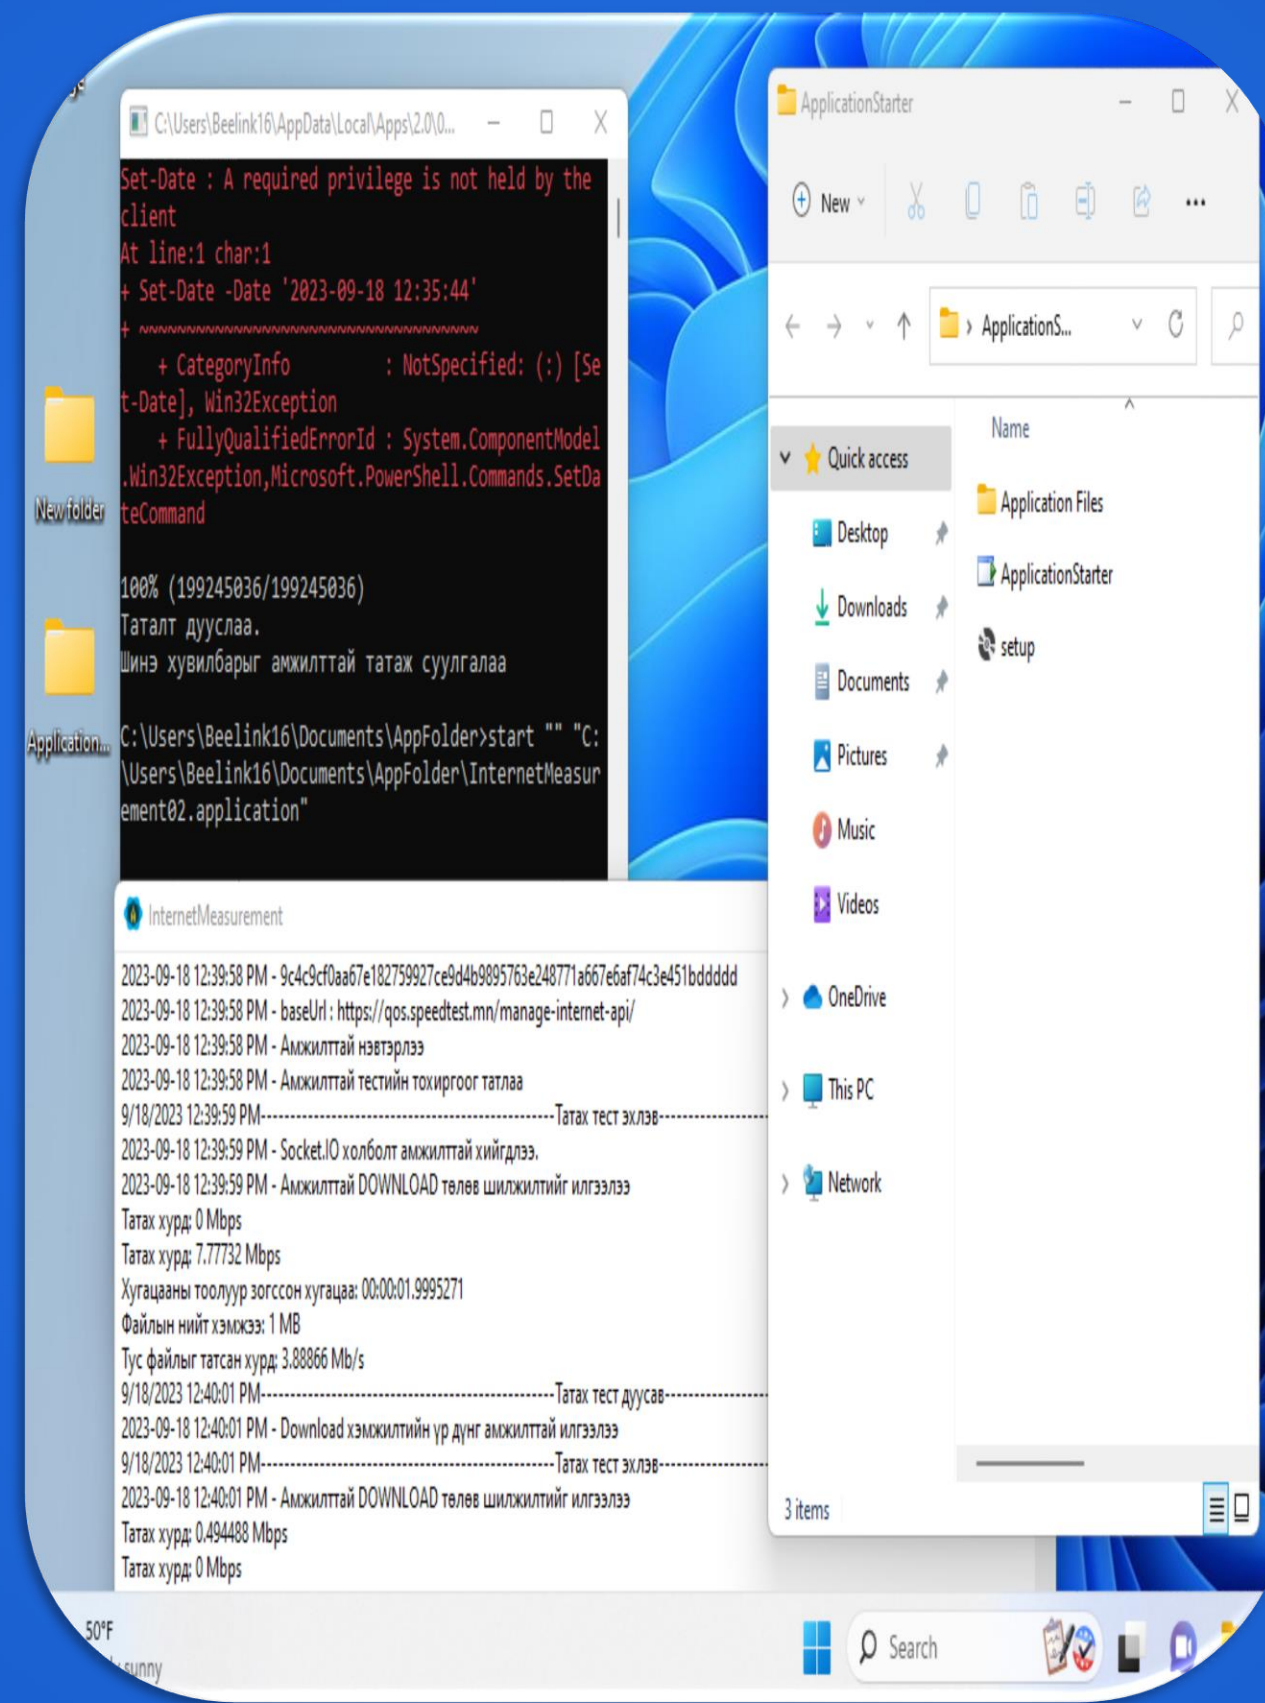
New folder

Application...

C:\Users\Beelink16\AppData\Local\Apps\2.0\0...

Set-Date : A required privilege is not held by the client
At line:1 char:1
+ Set-Date -Date '2023-09-18 12:35:44'
+ ~~~~~~~~~~~~~~~~~~~~~~~~~~~~~~~~~~~~
    + CategoryInfo          : NotSpecified: (:) [Set-Date], Win32Exception
    + FullyQualifiedErrorId : System.ComponentModel.Win32Exception,Microsoft.PowerShell.Commands.SetDateCommand

100% (199245036/199245036)
Татант дуусплаа.
Шинэ хувилбарыг амжилттай татаж суулгалаа

C:\Users\Beelink16\Documents\AppFolder>start "" "C:\Users\Beelink16\Documents\AppFolder\InternetMeasurement02.application"

ApplicationStarter

New

ApplicationS...

Quick access
Desktop
Downloads
Documents
Pictures
Music
Videos
OneDrive
This PC
Network

Name
Application Files
ApplicationStarter
setup

3 items

InternetMeasurement

2023-09-18 12:39:58 PM - 9c4c9cf0aa67e182759927ce9d4b9895763e248771a667e6af74c3e451bddddd
2023-09-18 12:39:58 PM - baseUrl : https://qos.speedtest.mn/manage-internet-api/
2023-09-18 12:39:58 PM - Амжилттай нэвтэрлээ
2023-09-18 12:39:58 PM - Амжилттай тестийн тохиргоог татлаа
9/18/2023 12:39:59 PM----------------------------------------------Татах тест эхлэв----------------
2023-09-18 12:39:59 PM - Socket.IO холболт амжилттай хийгдлээ.
2023-09-18 12:39:59 PM - Амжилттай DOWNLOAD төлөв шилжилтийг илгээлээ
Татах хурд: 0 Mbps
Татах хурд: 7.77732 Mbps
Хугацааны тоолуур зогссон хугацаа: 00:00:01.9995271
Файлын нийт хэмжээ: 1 MB
Тус файлыг татсан хурд: 3.88866 Mb/s
9/18/2023 12:40:01 PM----------------------------------------------Татах тест дуусав----------------
2023-09-18 12:40:01 PM - Download хэмжилтийн үр дүнг амжилттай илгээлээ
9/18/2023 12:40:01 PM----------------------------------------------Татах тест эхлэв----------------
2023-09-18 12:40:01 PM - Амжилттай DOWNLOAD төлөв шилжилтийг илгээлээ
Татах хурд: 0.494488 Mbps
Татах хурд: 0 Mbps

50°F
sunny

Search